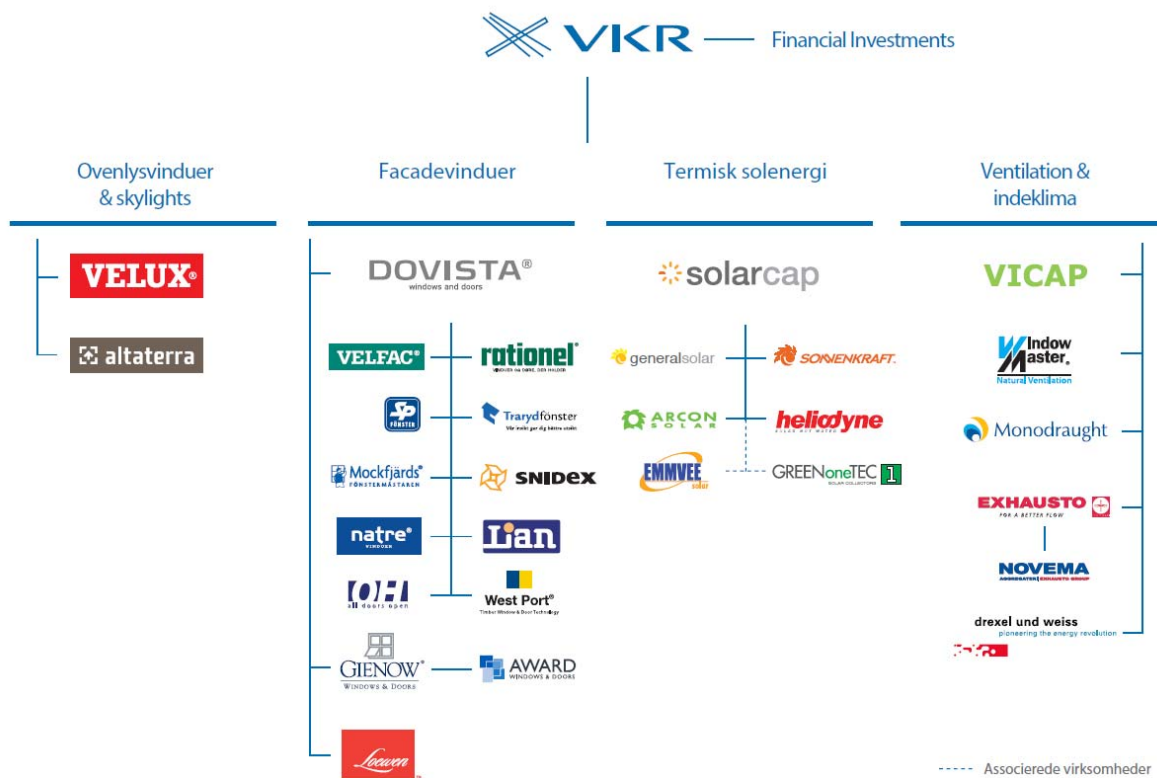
VKR — Financial Investments

Ovenlysvinduer & skylights

VELUX®

altaterra

Facadevinduer

DOVISTA®
windows and doors

VELFAC®

rationel®
VINDUER OG DØRE, DER HOLDER

SP FÖNSTER

Trarydfönster
Vår enkla gör dig bättre utsikt

Mockfjärds® FÖNSTERMÄSTARNA

SNIDEX

natre® VINDUER

Lian

OH all doors open

West Port®
Timber Window & Door Technology

GIENOW® WINDOWS & DOORS

AWARD WINDOWS & DOORS

Loewen

Termisk solenergi

solarcap

generalsolar

SONNENKRAFT.

ARCON SOLAR

heliodyne

EMMVEE solar

GREENoneTEC 1
SOLAR COLLECTORS

Ventilation & indeklima

VICAP

WindowMaster.
Natural Ventilation

Monodraught

EXHAUSTO
FOR A BETTER FLOW

NOVEMA
AGGREGATER | EXHAUSTO GROUP

drexel und weiss
pioneering the energy revolution

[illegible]

----- Associerede virksomheder